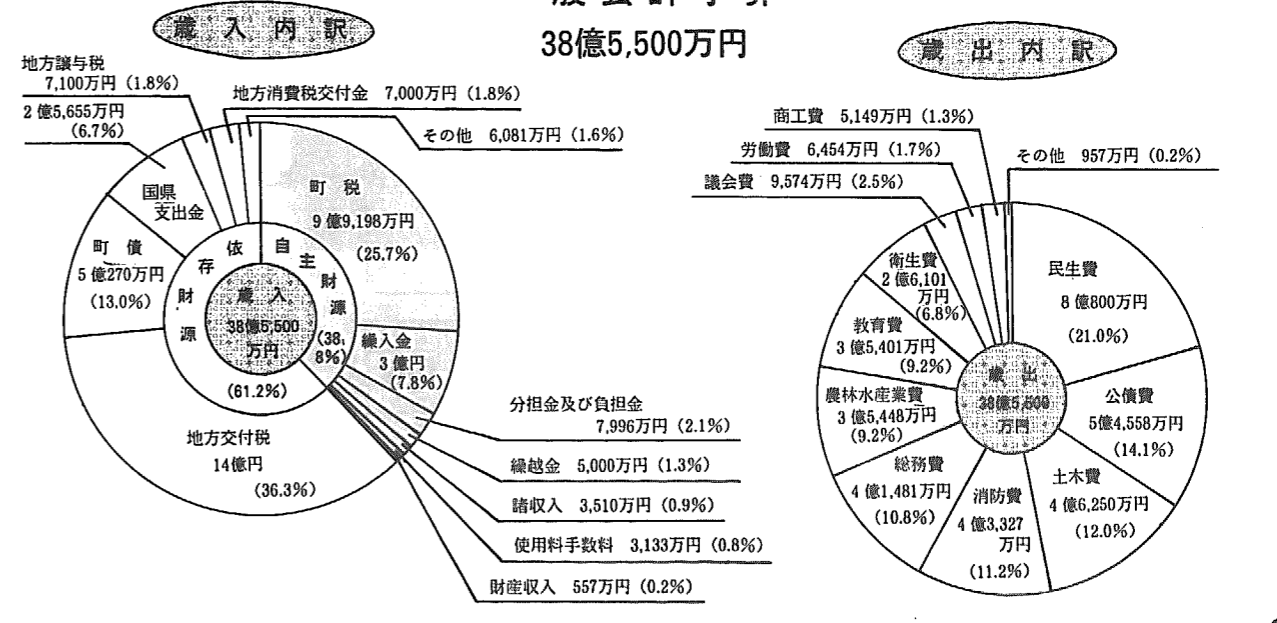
歳入内訳

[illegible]

38億5,500万円

歳出内訳

地方譲与税 7,100万円（1.8%）

地方消費税交付金 7,000万円（1.8%）

2億5,655万円（6.7%）

その他 6,081万円（1.6%）

国県支出金

町税 9億9,198万円（25.7%）

町債 5億270万円（13.0%）

依存財源

自主財源（38.8%）

歳入 38億5,500万円

（61.2%）

繰入金 3億円（7.8%）

分担金及び負担金 7,996万円（2.1%）

地方交付税 14億円（36.3%）

繰越金 5,000万円（1.3%）

諸収入 3,510万円（0.9%）

使用料手数料 3,133万円（0.8%）

財産収入 557万円（0.2%）

商工費 5,149万円（1.3%）

労働費 6,454万円（1.7%）

その他 957万円（0.2%）

議会費 9,574万円（2.5%）

衛生費 2億6,101万円（6.8%）

民生費 8億800万円（21.0%）

教育費 3億5,401万円（9.2%）

農林水産業費 3億5,448万円（9.2%）

歳出 38億5,500万円

公債費 5億4,558万円（14.1%）

総務費 4億1,481万円（10.8%）

消防費 4億3,327万円（11.2%）

土木費 4億6,250万円（12.0%）